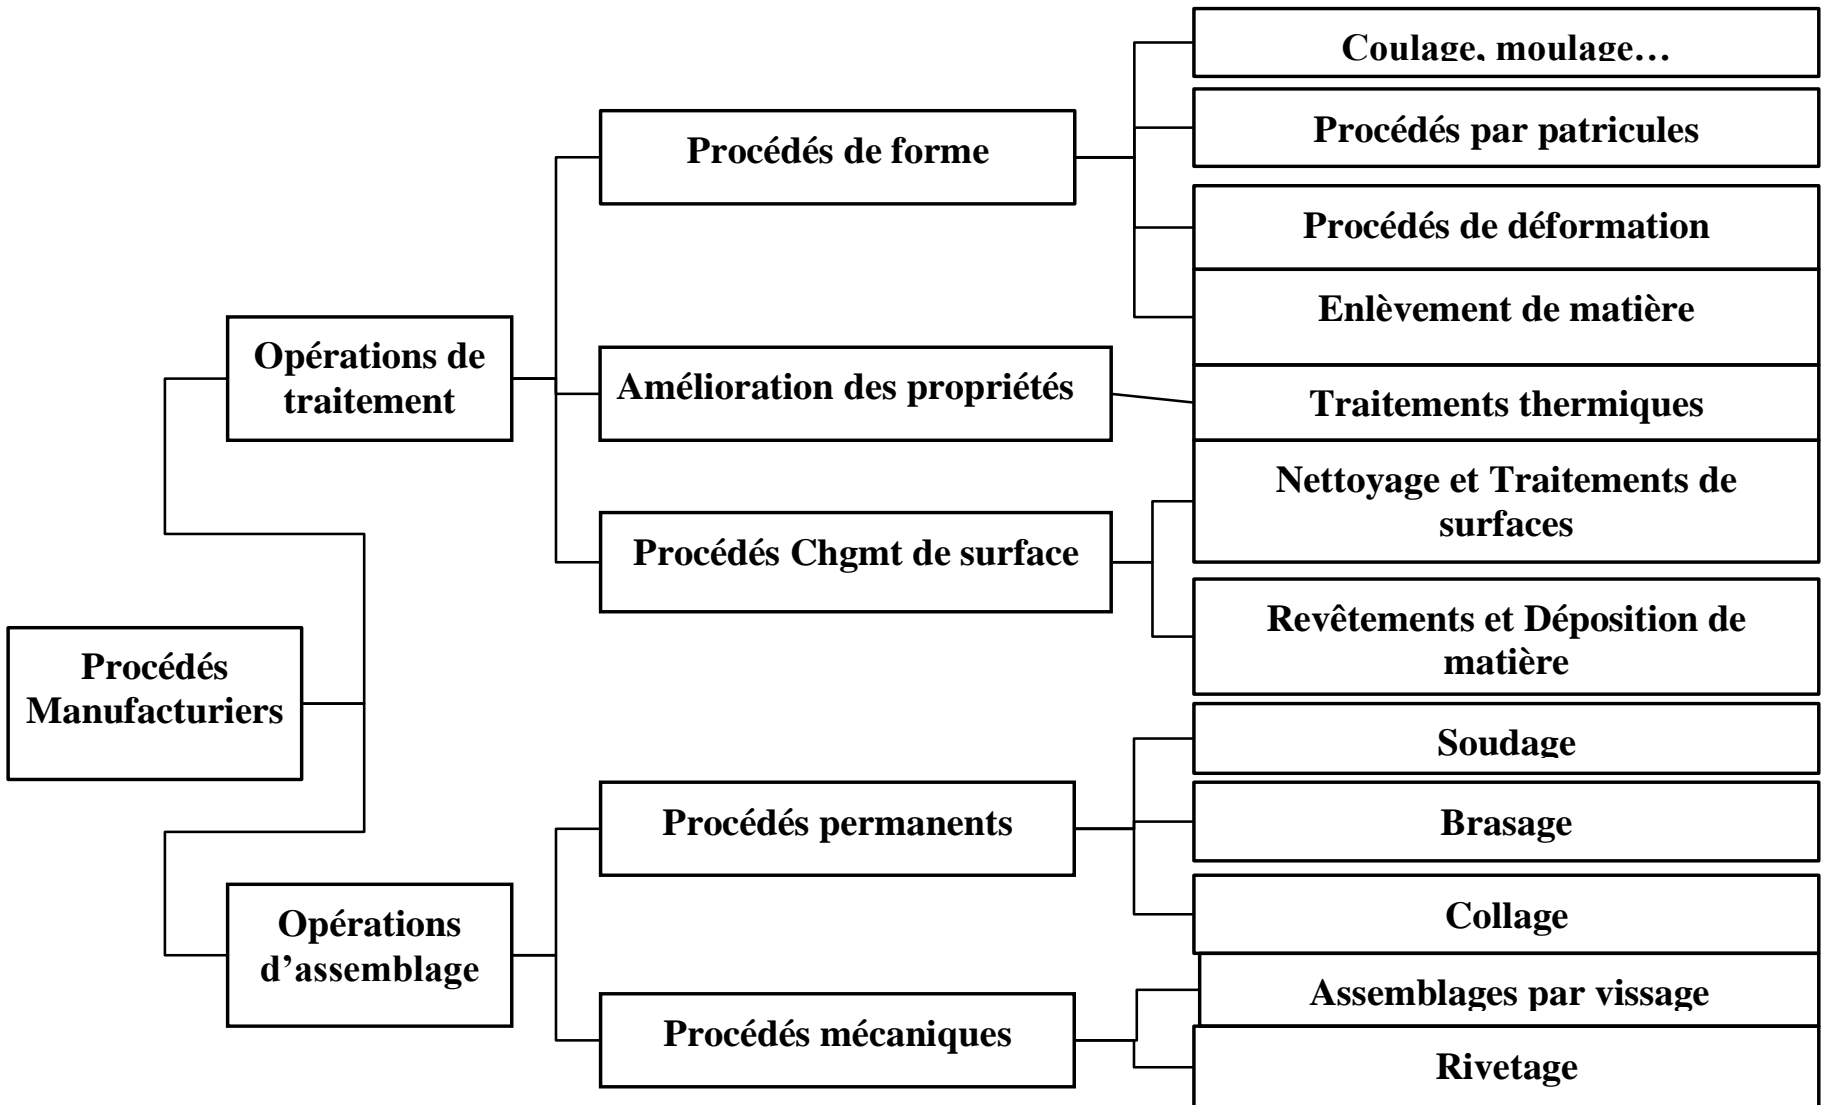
Procédés Manufacturiers

Opérations de traitement

Procédés de forme

Coulage, moulage…

Procédés par patricules

Procédés de déformation

Enlèvement de matière

Amélioration des propriétés

Traitements thermiques

Procédés Chgmt de surface

Nettoyage et Traitements de surfaces

Revêtements et Déposition de matière

Opérations d'assemblage

Procédés permanents

Soudage

Brasage

Collage

Procédés mécaniques

Assemblages par vissage

Rivetage